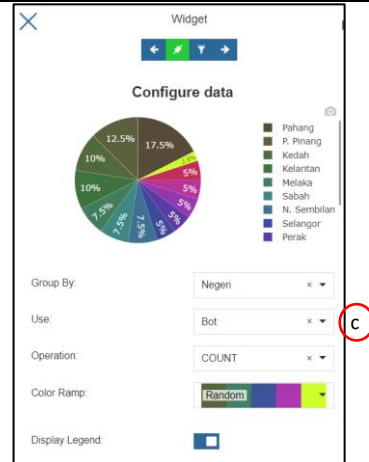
Widget

Configure data

17.5%
12.5%
10%
10%
7.5%
7.5%
7.5%
5%
5%
5%
5%
2.5%

Pahang
P. Pinang
Kedah
Kelantan
Melaka
Sabah
N. Sembilan
Selangor
Perak

Group By: Negeri × ▾

Use: Bot × ▾

C

Operation: COUNT × ▾

Color Ramp: Random ▾

Display Legend: